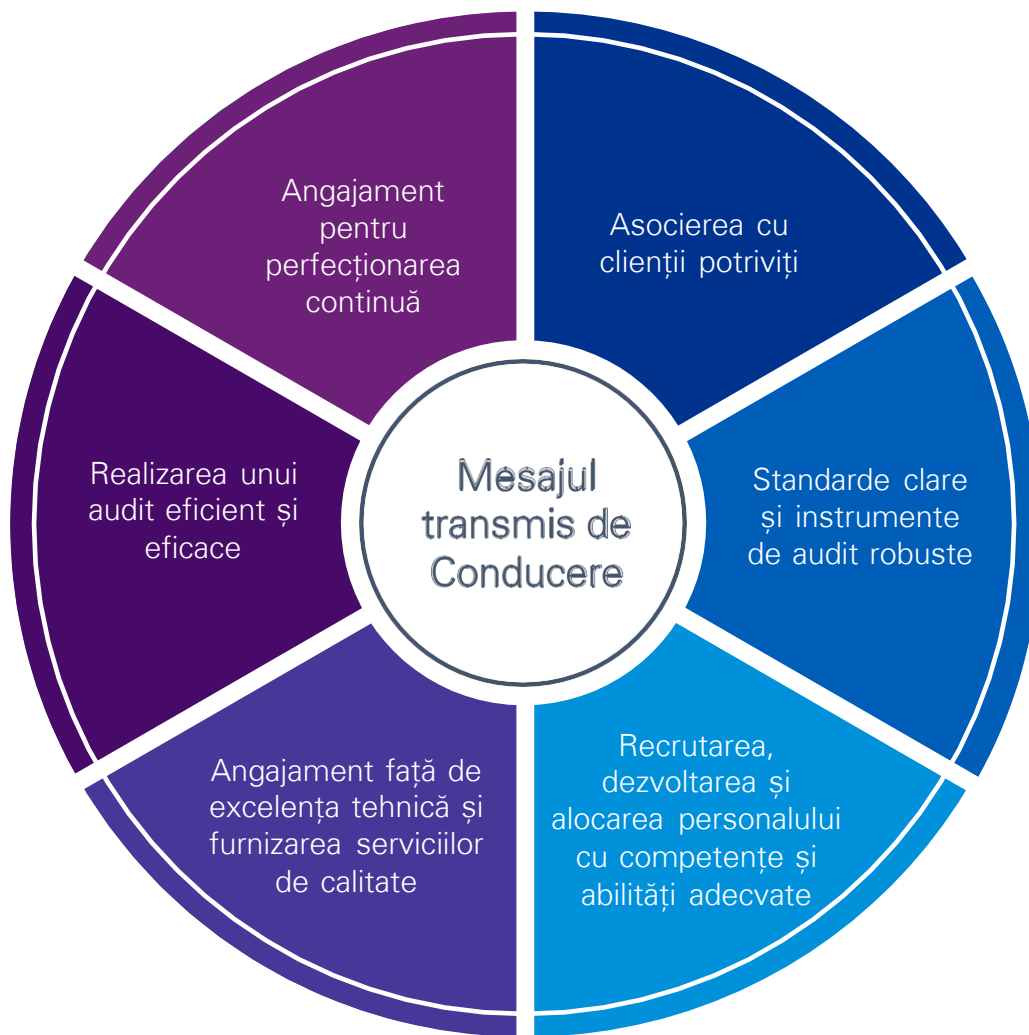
Mesajul transmis de Conducere

Asocierea cu clienții potriviți

Standarde clare și instrumente de audit robuste

Recrutarea, dezvoltarea și alocarea personalului cu competențe și abilități adecvate

Angajament față de excelența tehnică și furnizarea serviciilor de calitate

Realizarea unui audit eficient și eficace

Angajament pentru perfecționarea continuă